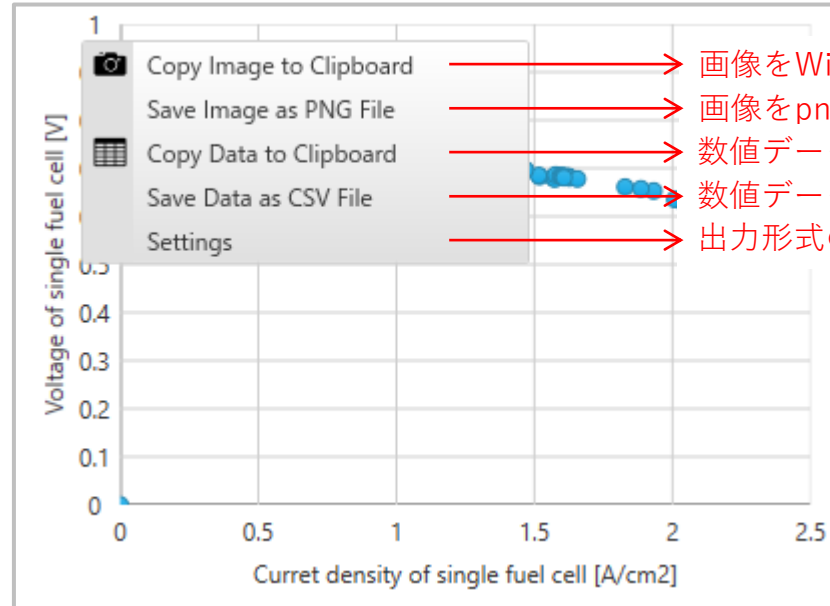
1

Copy Image to Clipboard
Save Image as PNG File
Copy Data to Clipboard
Save Data as CSV File
Settings

画像をWi
画像をpn
数値デー
数値デー
出力形式

0.5
0.4
0.3
0.2
0.1
0

Voltage of single fuel cell [V]

0
0.5
1
1.5
2
2.5

Curret density of single fuel cell [A/cm2]